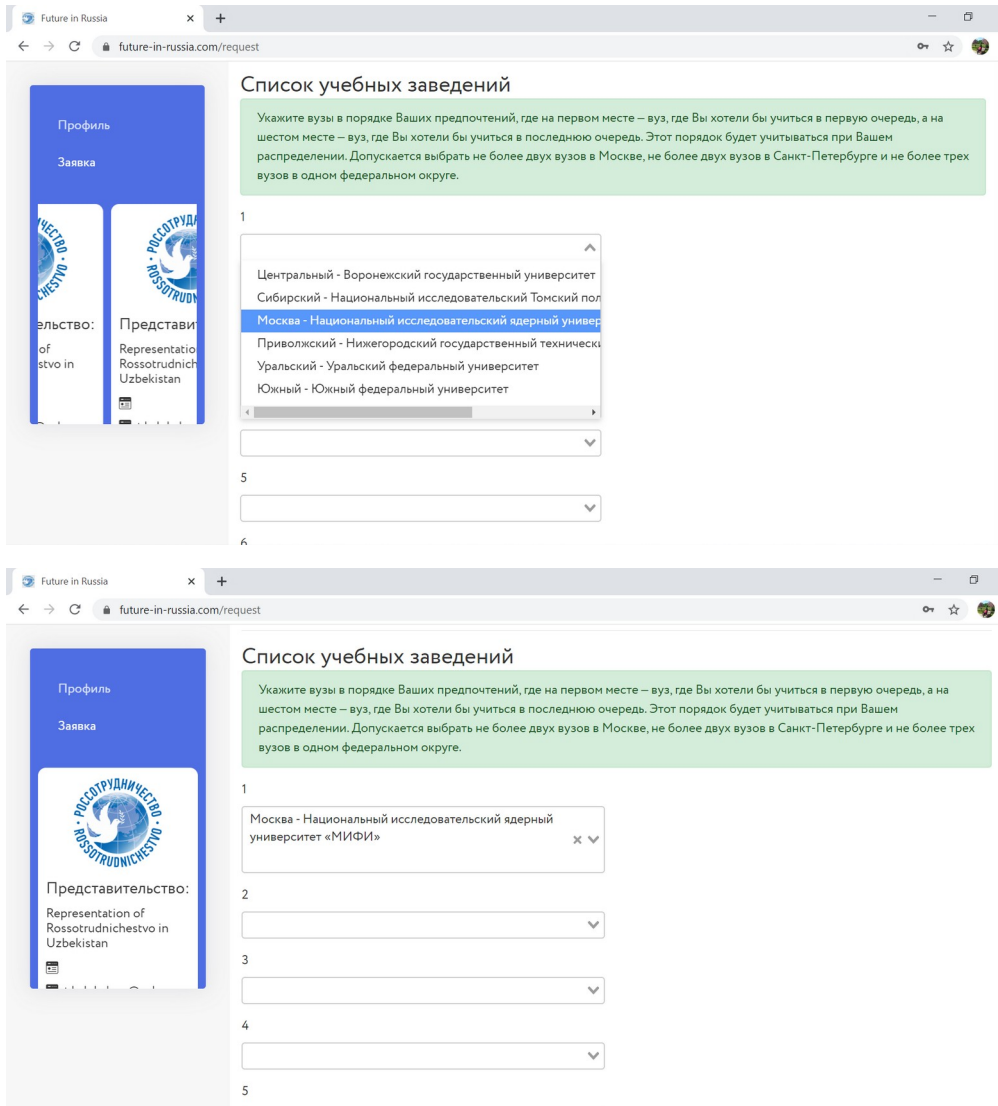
Future in Russia ×
future-in-russia.com/request

Профиль
Заявка

ельство:
of
stvo in

Представит
Representatio
Rossotrudnich
Uzbekistan

Список учебных заведений

Укажите вузы в порядке Ваших предпочтений, где на первом месте – вуз, где Вы хотели бы учиться в первую очередь, а на шестом месте – вуз, где Вы хотели бы учиться в последнюю очередь. Этот порядок будет учитываться при Вашем распределении. Допускается выбрать не более двух вузов в Москве, не более двух вузов в Санкт-Петербурге и не более трех вузов в одном федеральном округе.

1

Центральный - Воронежский государственный университет
Сибирский - Национальный исследовательский Томский пол
Москва - Национальный исследовательский ядерный универ
Приволжский - Нижегородский государственный техническ
Уральский - Уральский федеральный университет
Южный - Южный федеральный университет

5

6

Future in Russia ×
future-in-russia.com/request

Профиль
Заявка

Представительство:
Representation of Rossotrudnichestvo in Uzbekistan

Список учебных заведений

Укажите вузы в порядке Ваших предпочтений, где на первом месте – вуз, где Вы хотели бы учиться в первую очередь, а на шестом месте – вуз, где Вы хотели бы учиться в последнюю очередь. Этот порядок будет учитываться при Вашем распределении. Допускается выбрать не более двух вузов в Москве, не более двух вузов в Санкт-Петербурге и не более трех вузов в одном федеральном округе.

1

Москва - Национальный исследовательский ядерный университет «МИФИ»

2

3

4

5